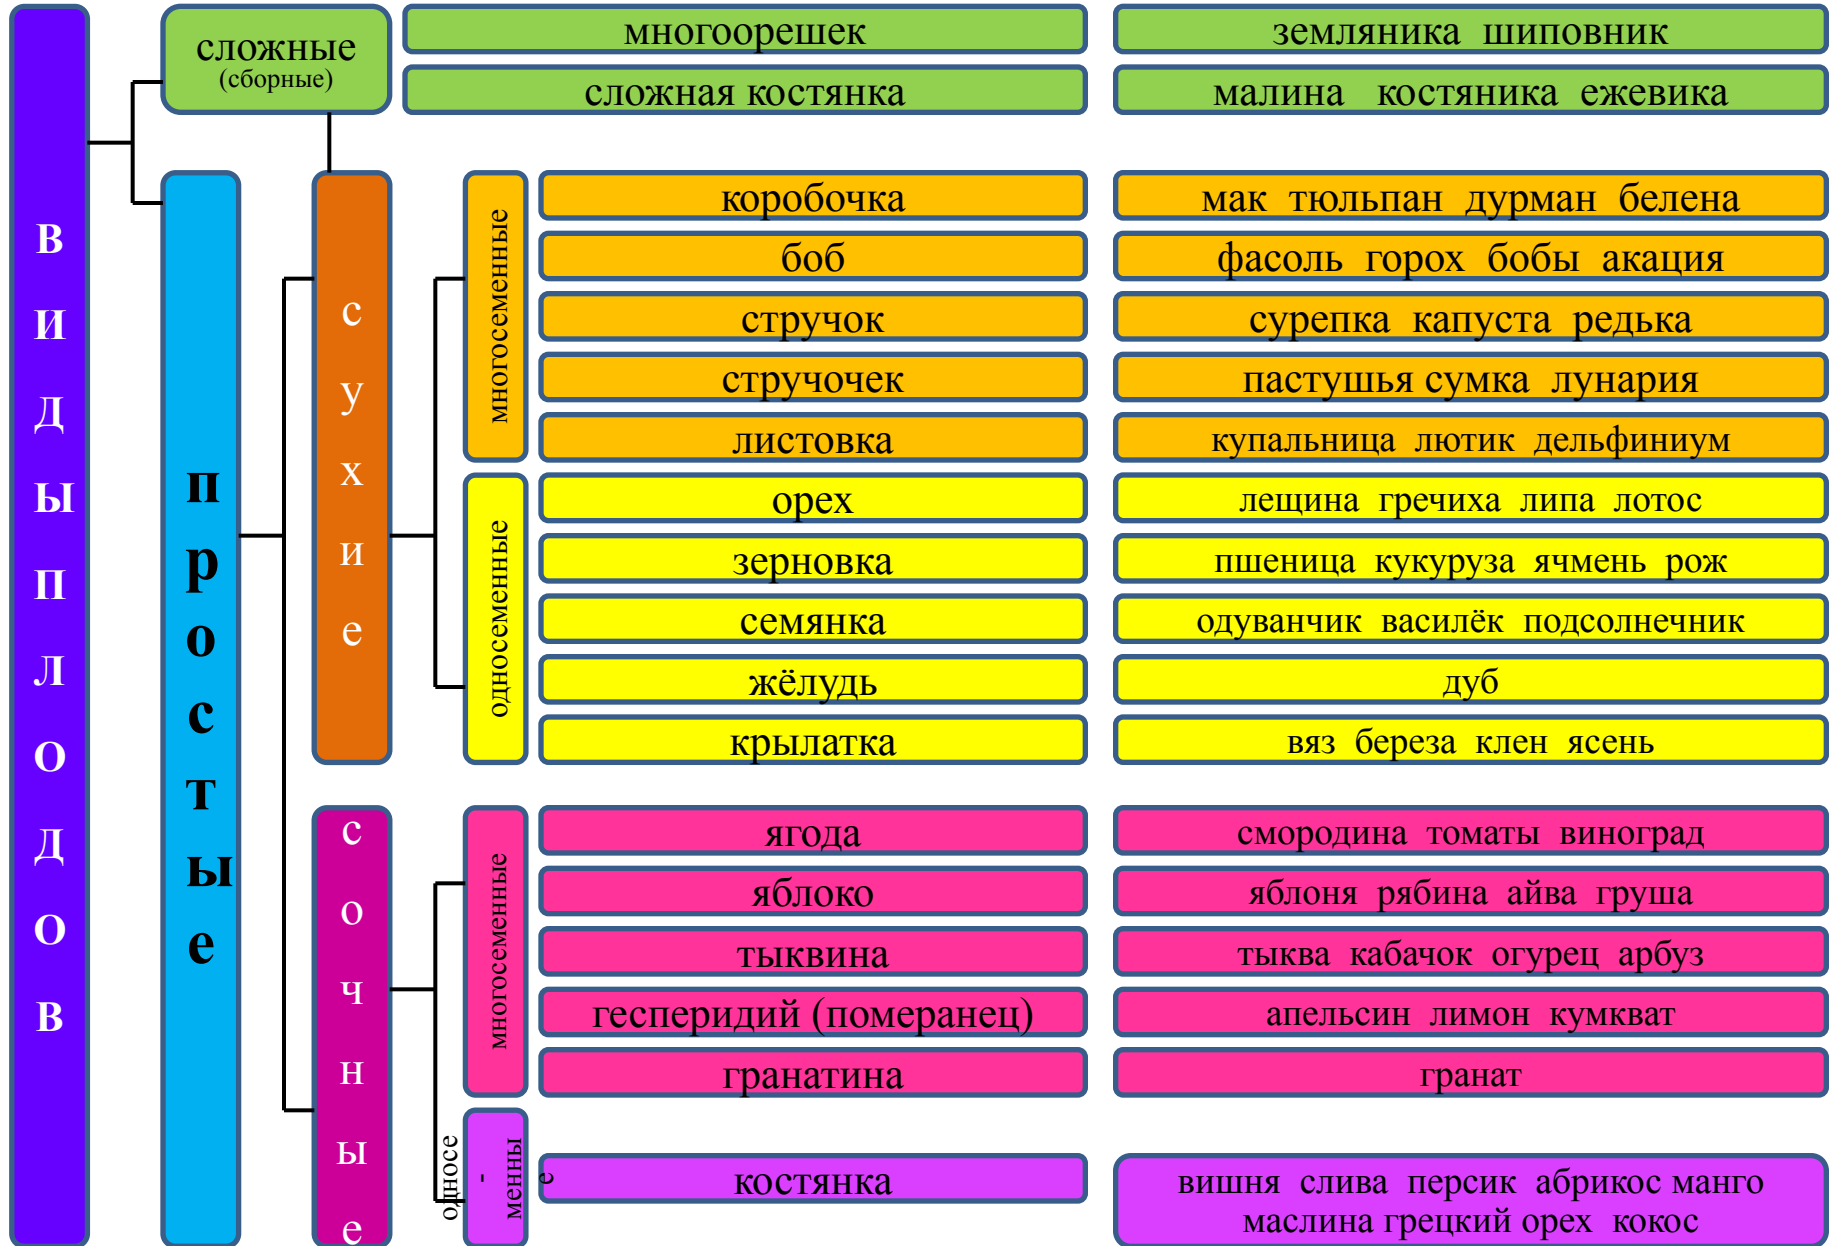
в
и
д
ы
п
л
о
д
о
в

сложные
(сборные)

многоорешек | земляника шиповник
сложная костянка | малина костяника ежевика

п
р
о
с
т
ы
е

с
у
х
и
е

многосеменные

коробочка | мак тюльпан дурман белена
боб | фасоль горох бобы акация
стручок | сурепка капуста редька
стручочек | пастушья сумка лунария
листовка | купальница лютик дельфиниум

односеменные

орех | лещина гречиха липа лотос
зерновка | пшеница кукуруза ячмень рож
семянка | одуванчик василёк подсолнечник
жёлудь | дуб
крылатка | вяз береза клен ясень

с
о
ч
н
ы
е

многосеменные

ягода | смородина томаты виноград
яблоко | яблоня рябина айва груша
тыквина | тыква кабачок огурец арбуз
гесперидий (померанец) | апельсин лимон кумкват
гранатина | гранат

односе-менны
е

костянка | вишня слива персик абрикос манго маслина грецкий орех кокос